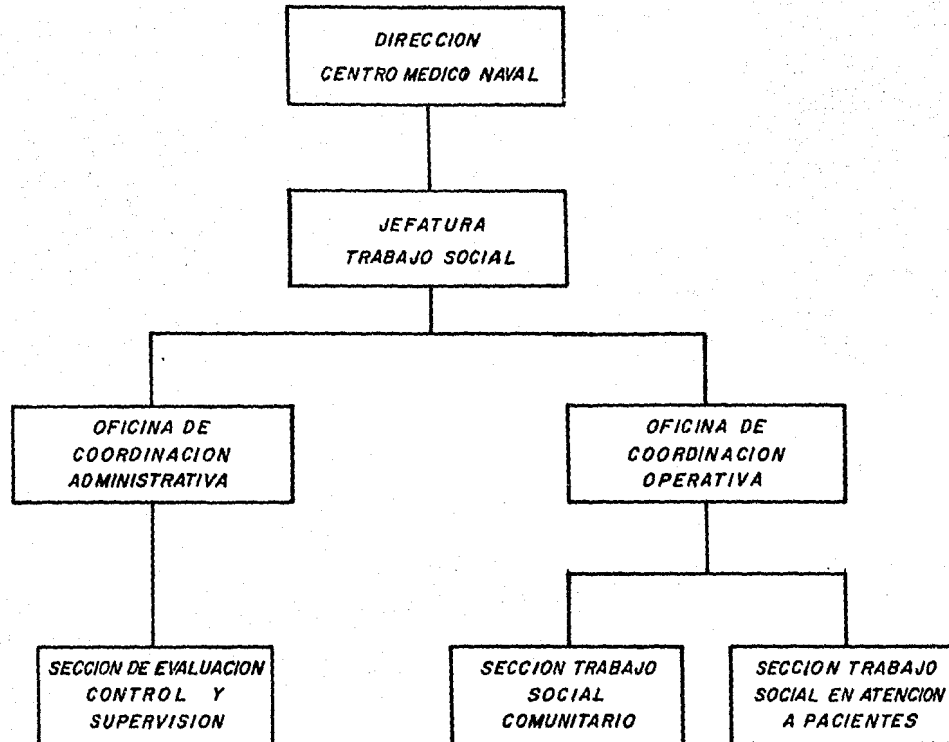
DIRECCION
CENTRO MEDICO NAVAL

JEFATURA
TRABAJO SOCIAL

OFICINA DE
COORDINACION
ADMINISTRATIVA

OFICINA DE
COORDINACION
OPERATIVA

SECCION DE EVALUACION
CONTROL Y
SUPERVISION

SECCION TRABAJO
SOCIAL
COMUNITARIO

SECCION TRABAJO
SOCIAL EN ATENCION
A PACIENTES